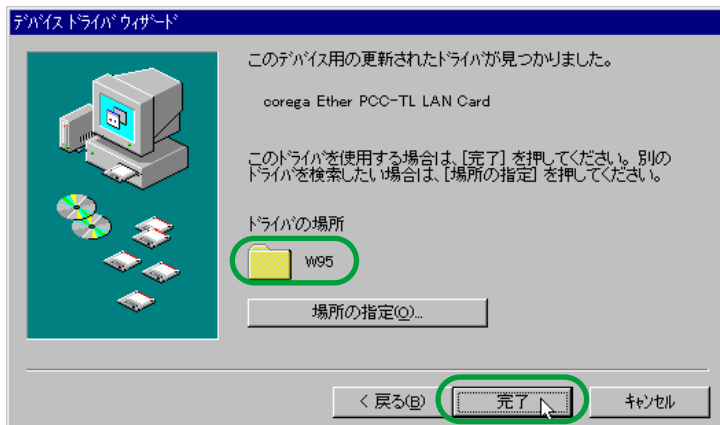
デバイス ドライバ ウィザード

このデバイス用の更新されたドライバが見つかりました。

corega Ether PCC-TL LAN Card

このドライバを使用する場合は、[完了] を押してください。別のドライバを検索したい場合は、[場所の指定] を押してください。

ドライバの場所

W95

場所の指定(O)...

< 戻る(B)

完了

キャンセル